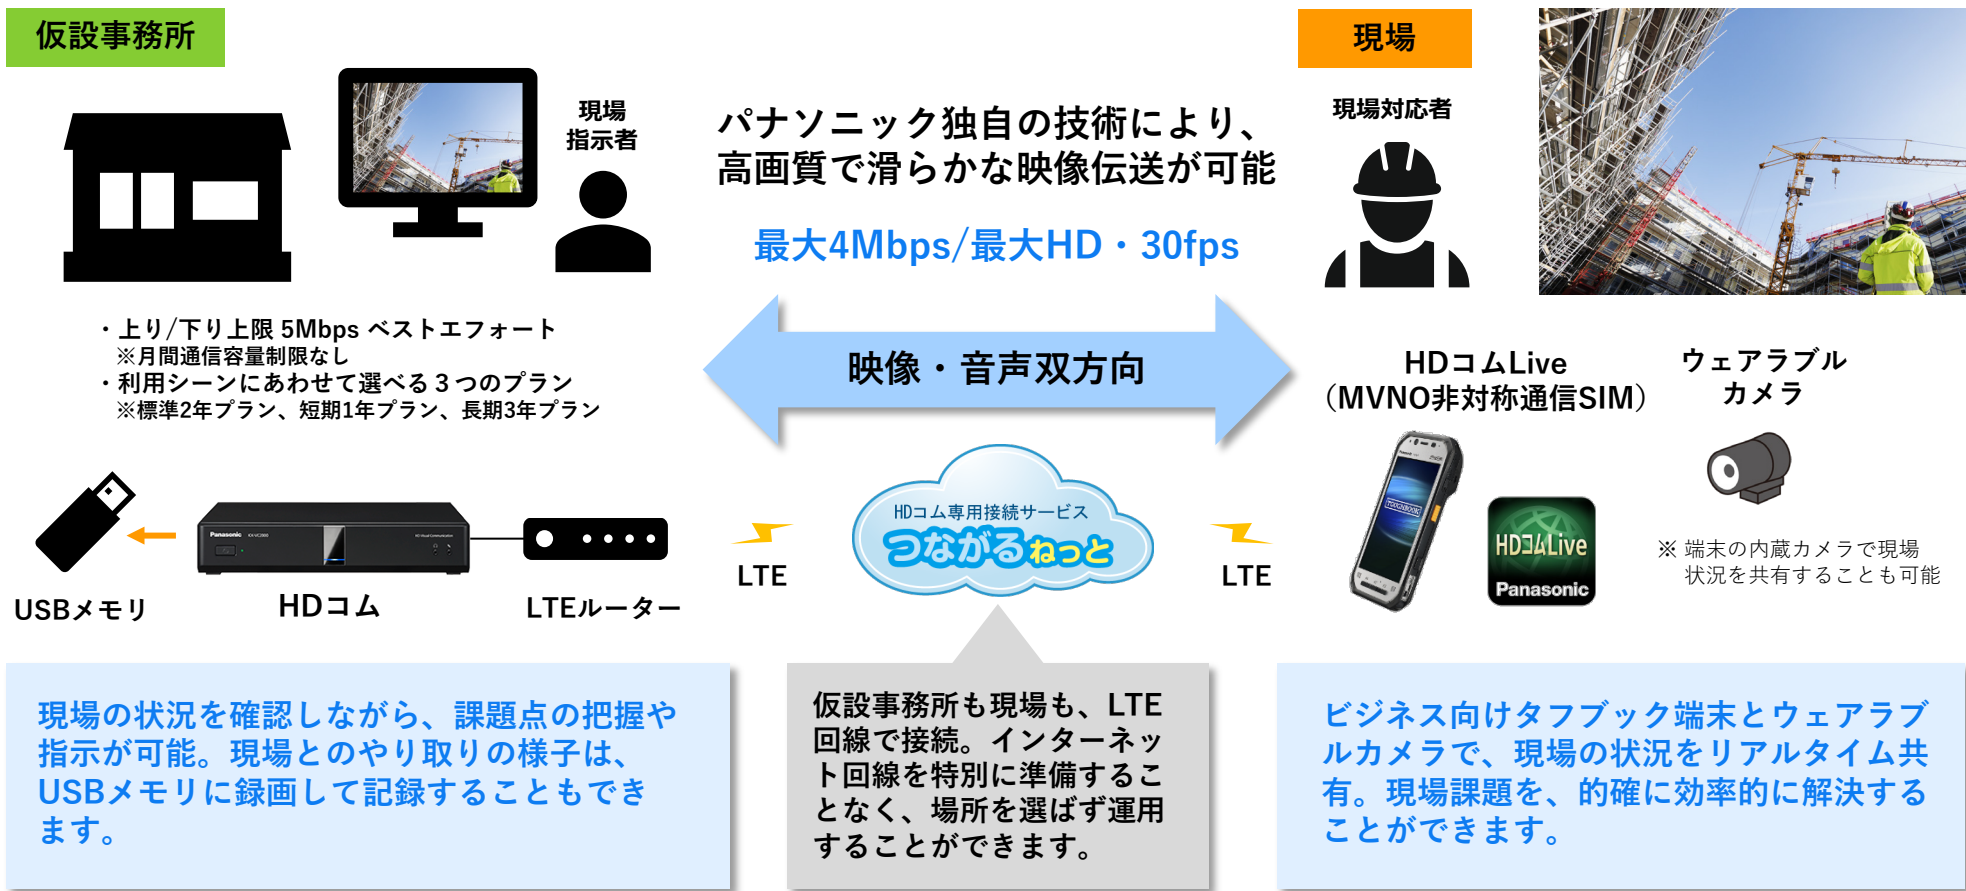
仮設事務所

現場
指示者

パナソニック独自の技術により、
高画質で滑らかな映像伝送が可能

最大4Mbps/最大HD・30fps

現場

現場対応者

・上り/下り上限 5Mbps ベストエフォート
※月間通信容量制限なし
・利用シーンにあわせて選べる３つのプラン
※標準2年プラン、短期1年プラン、長期3年プラン

映像・音声双方向

HDコムLive
（MVNO非対称通信SIM）

ウェアラブル
カメラ

HDコム専用接続サービス
つながるねっと

LTE

LTE

HDコムLive
Panasonic

※ 端末の内蔵カメラで現場状況を共有することも可能

USBメモリ

Panasonic

HDコム

LTEルーター

現場の状況を確認しながら、課題点の把握や指示が可能。現場とのやり取りの様子は、USBメモリに録画して記録することもできます。

仮設事務所も現場も、LTE回線で接続。インターネット回線を特別に準備することなく、場所を選ばず運用することができます。

ビジネス向けタフブック端末とウェアラブルカメラで、現場の状況をリアルタイム共有。現場課題を、的確に効率的に解決することができます。